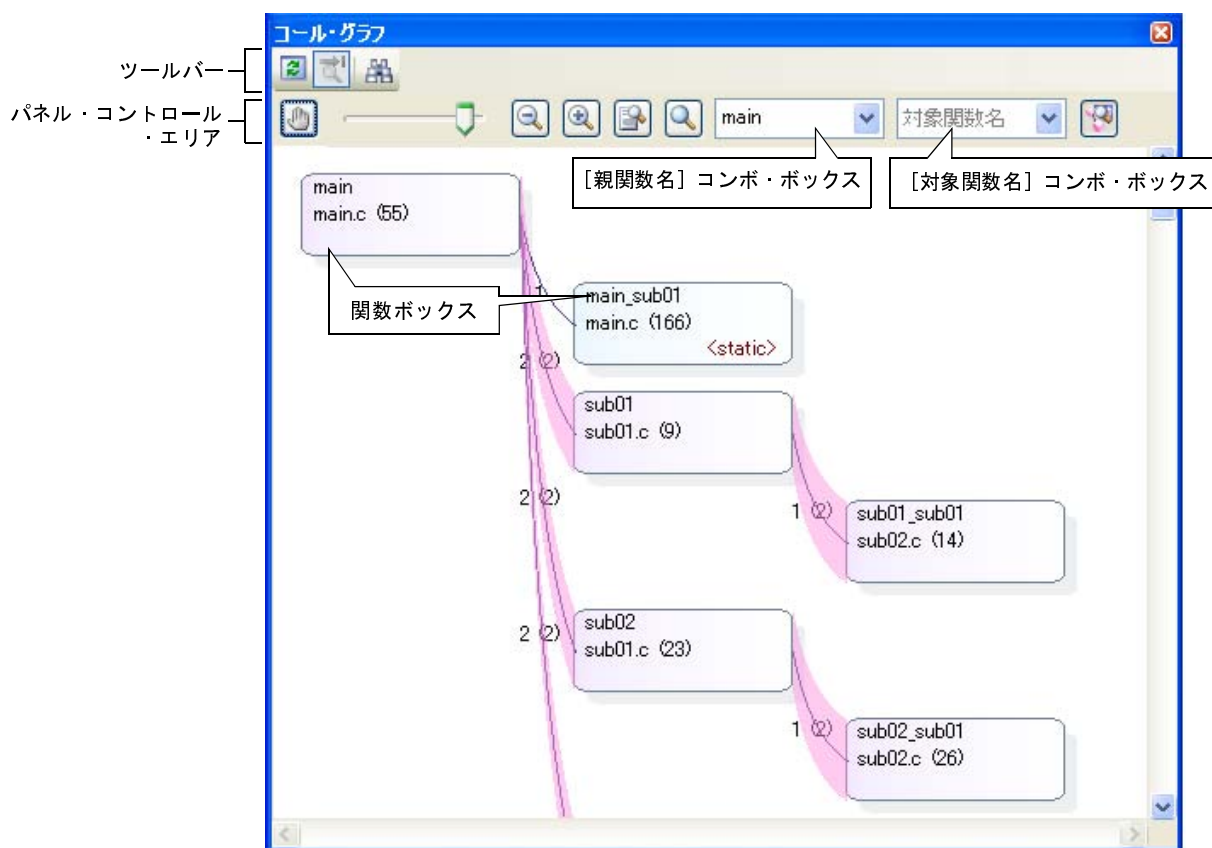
コール・グラフ

ツールバー

パネル・コントロール・エリア

main

対象関数名

［親関数名］コンボ・ボックス

［対象関数名］コンボ・ボックス

main
main.c (55)

関数ボックス

1

main_sub01
main.c (166)
<static>

2 (2)

sub01
sub01.c (9)

2 (2)

1 (2)

sub01_sub01
sub02.c (14)

2 (2)

sub02
sub01.c (23)

1 (2)

sub02_sub01
sub02.c (26)